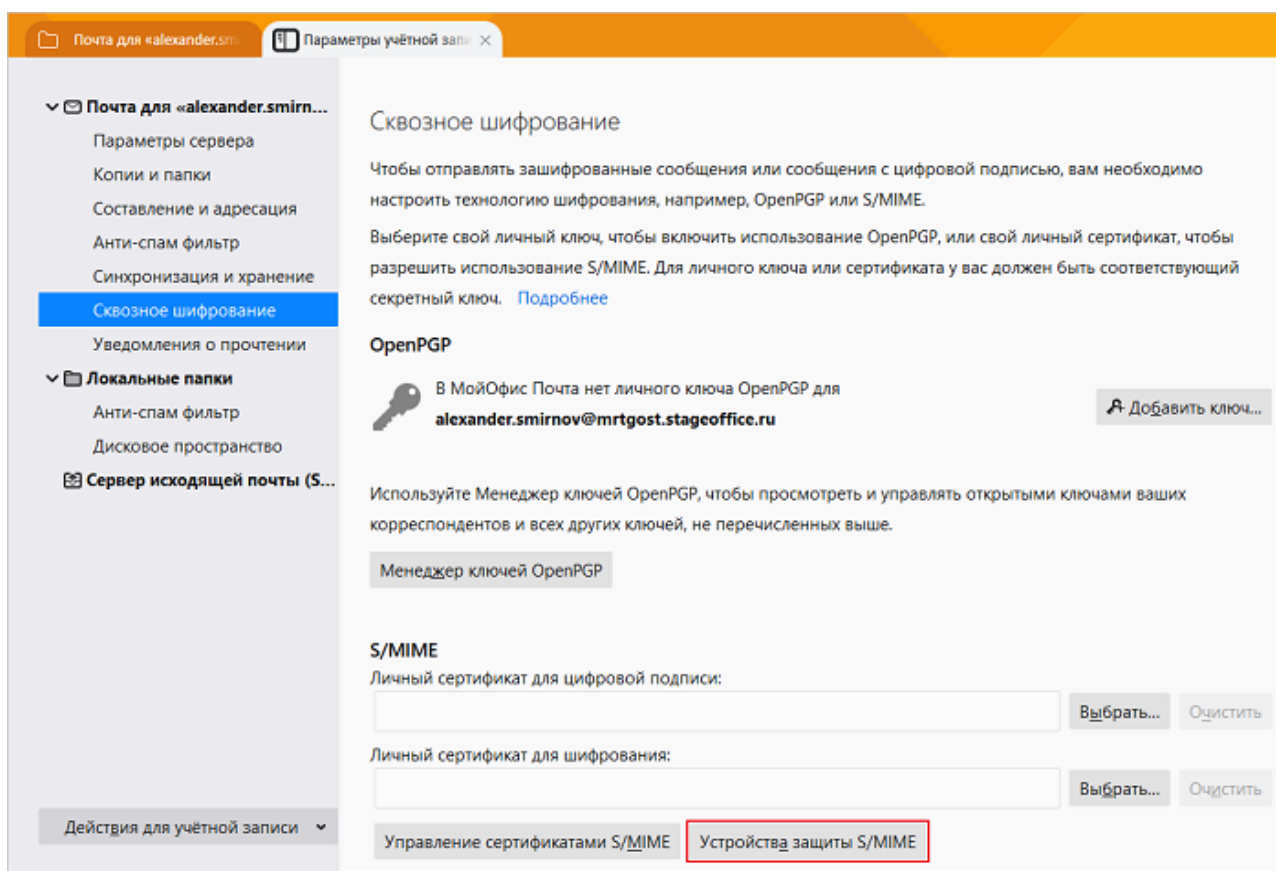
Почта для «alexander.sm
Параметры учётной запи ×

Почта для «alexander.smirn...
Параметры сервера
Копии и папки
Составление и адресация
Анти-спам фильтр
Синхронизация и хранение
Сквозное шифрование
Уведомления о прочтении
Локальные папки
Анти-спам фильтр
Дисковое пространство
Сервер исходящей почты (S...

Действия для учётной записи

Сквозное шифрование

Чтобы отправлять зашифрованные сообщения или сообщения с цифровой подписью, вам необходимо настроить технологию шифрования, например, OpenPGP или S/MIME.

Выберите свой личный ключ, чтобы включить использование OpenPGP, или свой личный сертификат, чтобы разрешить использование S/MIME. Для личного ключа или сертификата у вас должен быть соответствующий секретный ключ. Подробнее

OpenPGP

В МойОфис Почта нет личного ключа OpenPGP для alexander.smirnov@mrtgost.stageoffice.ru

Добавить ключ...

Используйте Менеджер ключей OpenPGP, чтобы просмотреть и управлять открытыми ключами ваших корреспондентов и всех других ключей, не перечисленных выше.

Менеджер ключей OpenPGP

S/MIME

Личный сертификат для цифровой подписи:

Выбрать... Очистить

Личный сертификат для шифрования:

Выбрать... Очистить

Управление сертификатами S/MIME Устройства защиты S/MIME